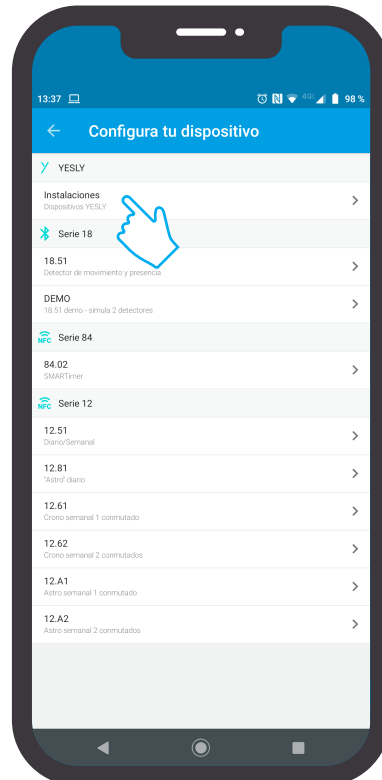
13:37

98 %

Configura tu dispositivo

YESLY

Instalaciones
Dispositivos YESLY

Serie 18

18.51
Detector de movimiento y presencia

DEMO
18.51 demo - simula 2 detectores

NFC Serie 84

84.02
SMARTimer

NFC Serie 12

12.51
Diario/Semanal

12.81
"Astro" diario

12.61
Crono semanal 1 conmutado

12.62
Crono semanal 2 conmutados

12.A1
Astro semanal 1 conmutado

12.A2
Astro semanal 2 conmutados